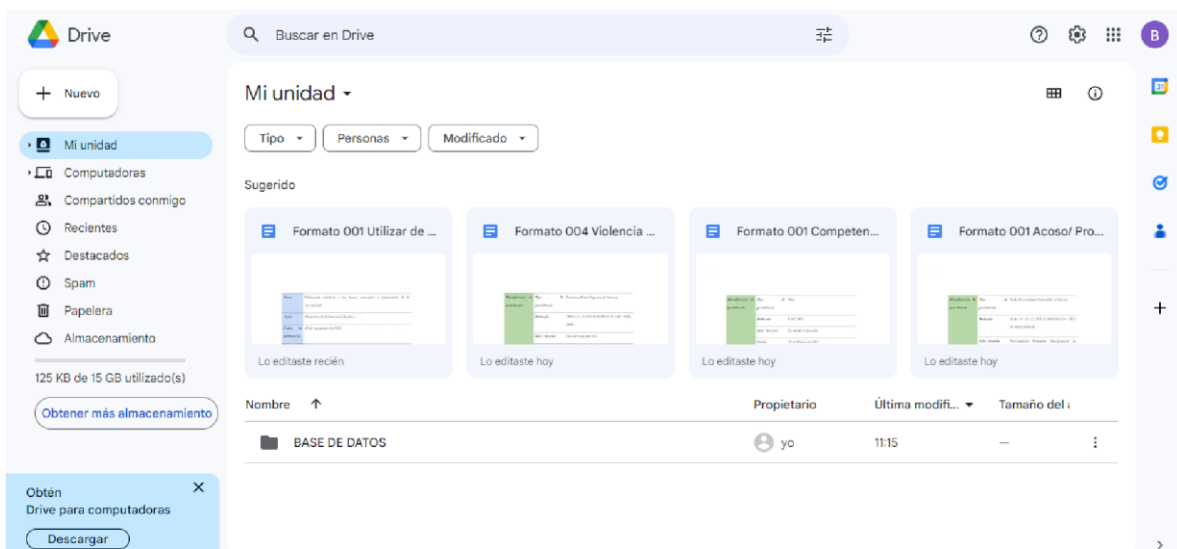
Drive

Buscar en Drive

B

Nuevo

Mi unidad
Computadoras
Compartidos conmigo
Recientes
Destacados
Spam
Papelera
Almacenamiento

125 KB de 15 GB utilizado(s)

Obtener más almacenamiento

Obtén
Drive para computadoras
Descargar

Mi unidad

Tipo
Personas
Modificado

Sugerido

Formato 001 Utilizar de ...
Lo editaste recién

Formato 004 Violencia ...
Lo editaste hoy

Formato 001 Competen...
Lo editaste hoy

Formato 001 Acoso/ Pro...
Lo editaste hoy

| Nombre | Propietario | Última modifi... | Tamaño del |
|---|---|---|---|
| BASE DE DATOS | yo | 11:15 | — |